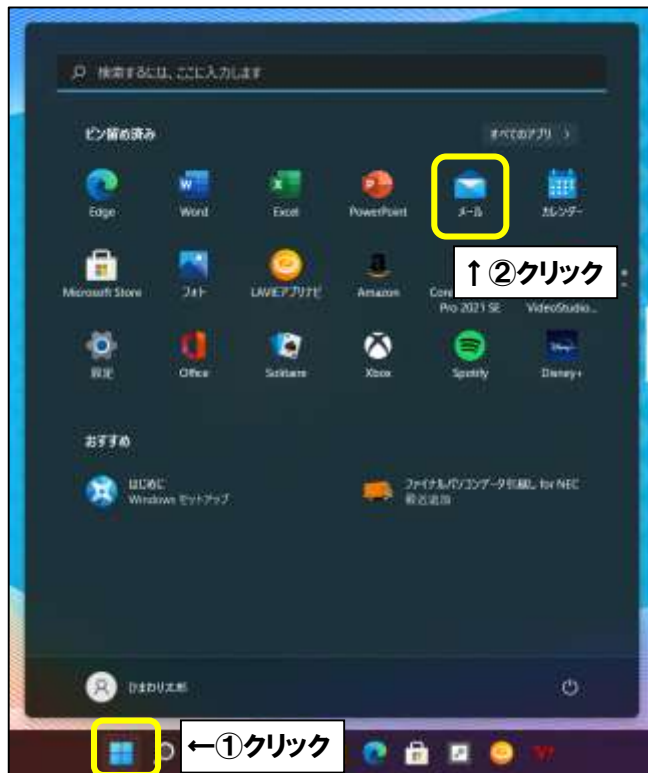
検索するには、ここに入力します

ピン留め済み

すべてのアプリ >

Edge

Word

Excel

PowerPoint

メール

カレンダー

↑ ②クリック

Microsoft Store

フォト

LAVIEアプリナビ

Amazon

Core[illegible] Pro 2021 SE

VideoStudio...

設定

Office

Solitaire

Xbox

Spotify

Disney+

おすすめ

はじめに Windows セットアップ

ファイナルパソコンデータ引越し for NEC 最近追加

ひまわり太郎

←①クリック